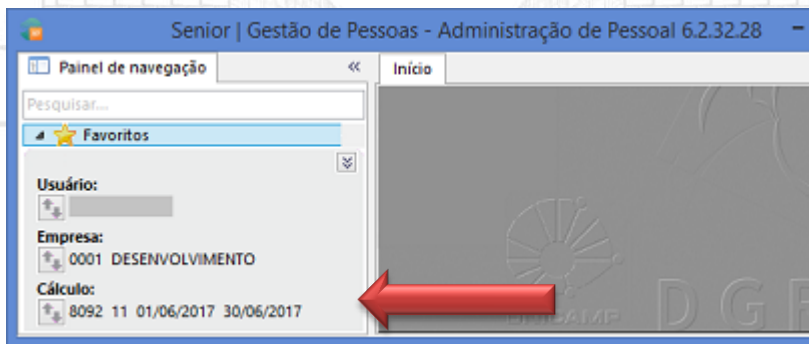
Senior | Gestão de Pessoas - Administração de Pessoal 6.2.32.28

Painel de navegação «

Início

Pesquisar...

Favoritos

Usuário:

Empresa:
0001 DESENVOLVIMENTO

Cálculo:
8092 11 01/06/2017 30/06/2017

UNICAMP DGR